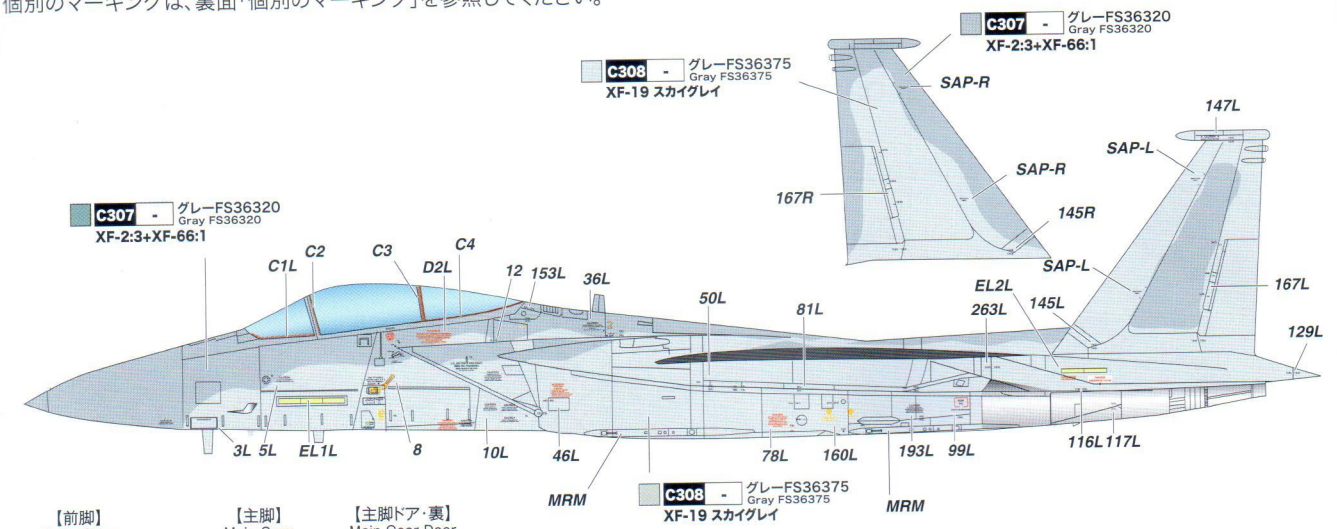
個別のマーキングは、裏面「個別のマーキング」を参照してください。

C307 - グレーFS36320 Gray FS36320
XF-2:3+XF-66:1

C308 - グレーFS36375 Gray FS36375
XF-19 スカイグレイ

SAP-R
147L
SAP-L
SAP-R
167R
145R

C307 - グレーFS36320 Gray FS36320
XF-2:3+XF-66:1

C1L C2 C3 D2L C4 12 153L 36L 50L 81L 263L EL2L 145L SAP-L 167L 129L

3L 5L EL1L 8 10L 46L MRM 78L 160L 193L 99L MRM 116L 117L

C308 - グレーFS36375 Gray FS36375
XF-19 スカイグレイ

【前脚】
【主脚】
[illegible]
【主脚ドア・裏】
Main Gear Door